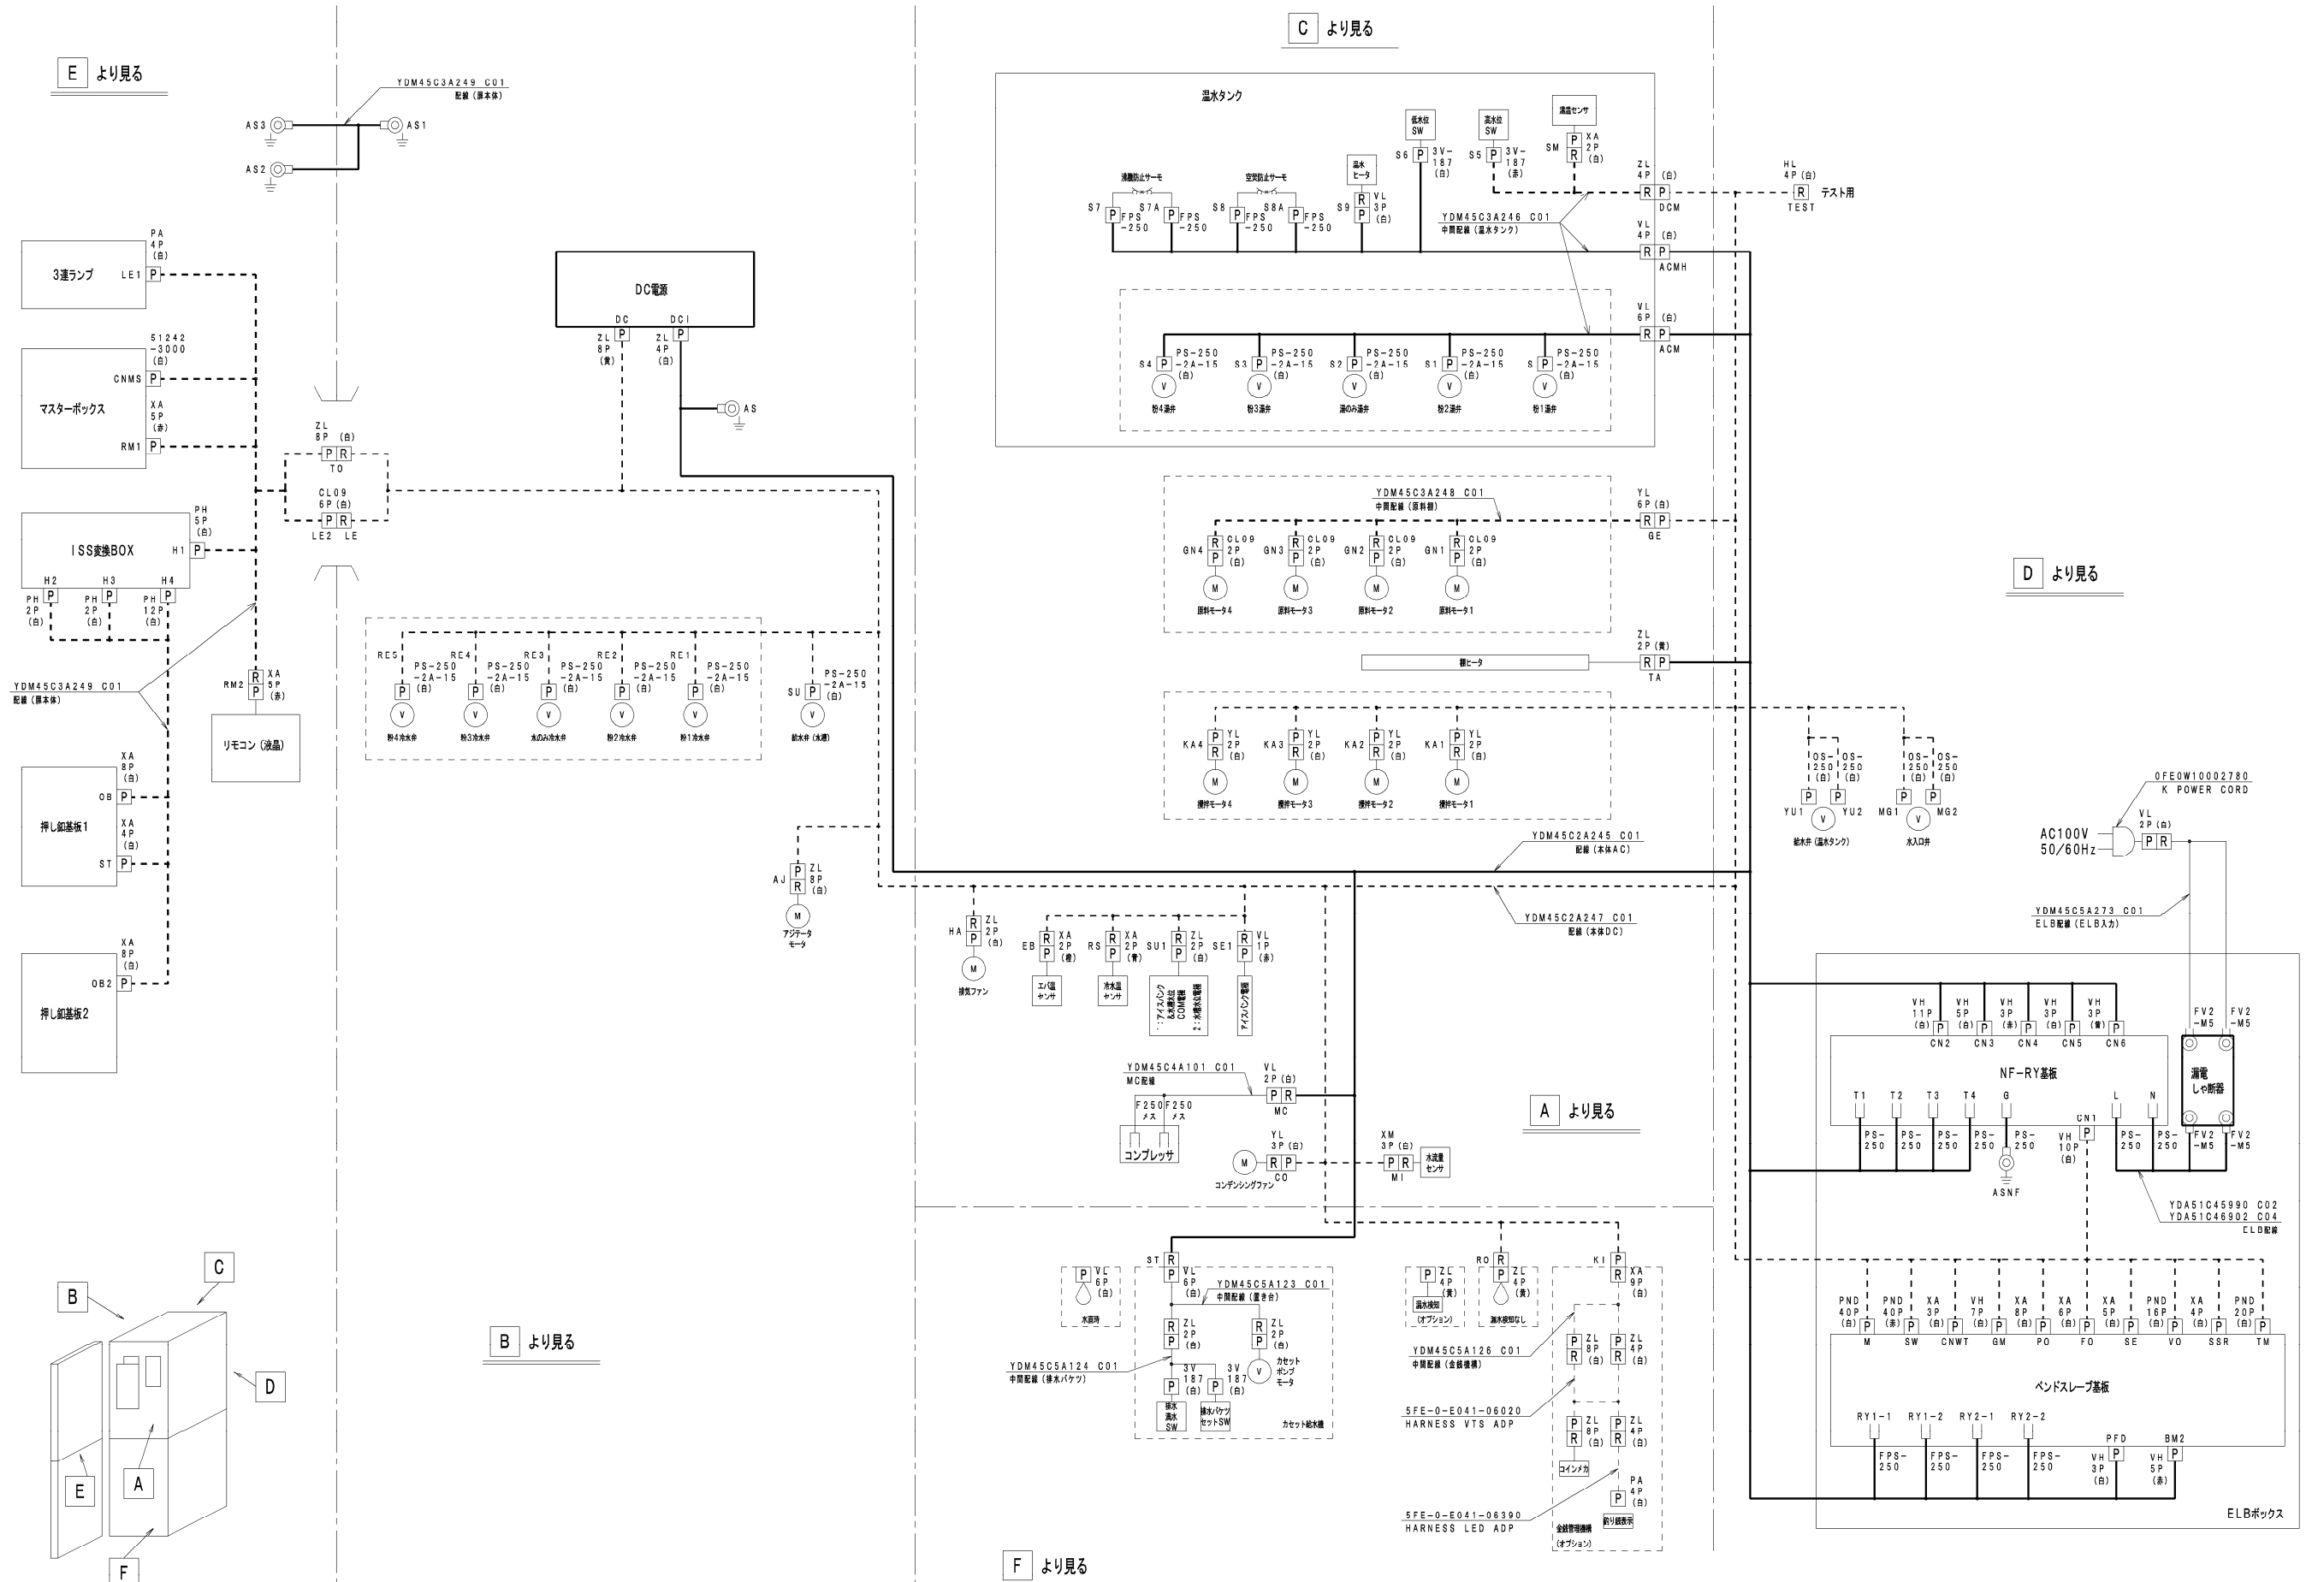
E より見る

YDM45C3A249 C01
配線（豚本体）

AS3 AS1
AS2

C より見る

温水タンク

低水位SW
高水位SW
温度センサ

S6 P 3V-187 (白)
S5 P 3V-187 (赤)
SM P R XA 2P (白)

沸騰防止サーモ
空焚防止サーモ
温水ヒータ

S7 P FPS-250 S7A P FPS-250
S8 P FPS-250 S8A P FPS-250
S9 R P VL 3P (白)

ZL 4P (白) R P DCM
HL 4P (白) R テスト用 TEST

YDM45C3A246 C01
中間配線（温水タンク）

VL 4P (白) R P ACMH

VL 6P (白) R P ACM

S4 P PS-250 -2A-15 (白) V 粉4湯弁
S3 P PS-250 -2A-15 (白) V 粉3湯弁
S2 P PS-250 -2A-15 (白) V 湯のみ湯弁
S1 P PS-250 -2A-15 (白) V 粉2湯弁
S P PS-250 -2A-15 (白) V 粉1湯弁

3連ランプ LE1 P PA 4P (白)

51242 -3000 (白)
マスターボックス CNMS P
XA 5P (赤) RM1 P

ZL 8P (白) P R TO
CL09 6P (白) P R LE2 LE

DC電源 DC DCI
ZL 8P (青) P
ZL 4P (白) P
AS

ISS変換BOX H1 P PH 5P (白)
H2 H3 H4
PH 2P (白) PH 2P (白) PH 12P (白)

YDM45C3A249 C01
配線（豚本体）

RM2 R P XA 5P (赤)
リモコン（液晶）

RE5 P PS-250 -2A-15 (白) V 粉4冷水弁
RE4 P PS-250 -2A-15 (白) V 粉3冷水弁
RE3 P PS-250 -2A-15 (白) V 水のみ冷水弁
RE2 P PS-250 -2A-15 (白) V 粉2冷水弁
RE1 P PS-250 -2A-15 (白) V 粉1冷水弁
SU P PS-250 -2A-15 (白) V 給水弁（水槽）

YDM45C3A248 C01
中間配線（原料部）
YL 6P (白) R P GE

GN4 R P CL09 2P (白) M 原料モータ4
GN3 R P CL09 2P (白) M 原料モータ3
GN2 R P CL09 2P (白) M 原料モータ2
GN1 R P CL09 2P (白) M 原料モータ1

D より見る

樋ヒータ
ZL 2P (黄) R P TA

KA4 P R YL 2P (白) M 撹拌モータ4
KA3 P R YL 2P (白) M 撹拌モータ3
KA2 P R YL 2P (白) M 撹拌モータ2
KA1 P R YL 2P (白) M 撹拌モータ1

OS-250 (白) OS-250 (白) YU1 YU2 V 給水弁（温水タンク）
OS-250 (白) OS-250 (白) MG1 MG2 V 水入口弁

0FE0W10002780
K POWER CORD
AC100V 50/60Hz
VL 2P (白) P R

XA 8P (白) OB P
押し釦基板1
XA 4P (白) ST P

XA 8P (白) OB2 P
押し釦基板2

AJ P R ZL 8P (白) M アジテータモータ

YDM45C2A245 C01
配線（本体AC）

YDM45C2A247 C01
配線（本体DC）

YDM45C5A273 C01
ELB配線（ELB入力）

HA R P ZL 2P (白) M 排気ファン
EB R P XA 2P (青) エバ温センサ
RS R P XA 2P (青) 冷水温センサ
SU1 R P ZL 2P (白) 1：アイスバンク 2：水槽水位電極 COM電極
SE1 R P YL 1P (赤) アイスバンク電極

VH 11P (白) P CN2
VH 5P (白) P CN3
VH 3P (赤) P CN4
VH 3P (青) P CN5
VH 3P (黄) P CN6
FV2 -M5 FV2 -M5

NF-RY基板
漏電しゃ断器

T1 T2 T3 T4 G L N CN1
PS-250 PS-250 PS-250 PS-250 PS-250 VH 10P (白) PS-250 PS-250 FV2 -M5 FV2 -M5
ASNF

YDM45C4A101 C01
MC配線
VL 2P (白) P R MC
F250 メス F250 メス
コンプレッサ

A より見る

YL 3P (白) M R P CO コンデンシングファン
XM 3P (白) P R MI 水流量センサ

YDA51C45990 C02
YDA51C46902 C04
ELB配線

C B D E A F

B より見る

P VL 6P (白) 水面計
ST R P VL 6P (白)
YDM45C5A123 C01
中間配線（置き台）
R P ZL 2P (白)
R P ZL 2P (白)
3V 187 (白) P 排水満水SW
P 3V 187 (白) 排水バケツセットSW
V カセットポンプモータ
カセット給水機

YDM45C5A124 C01
中間配線（排水バケツ）

P ZL 4P (黄) 満水検知（オプション）
RO R P ZL 4P (黄) 満水検知なし

KI R XA 9P (白)
YDM45C5A126 C01
中間配線（金銭機構）
P R ZL 8P (白) P R ZL 4P (白)
5FE-0-E041-06020
HARNESS VTS ADP
P R ZL 8P (白) P R ZL 4P (白)
コインメカ
PA 4P (白) P
5FE-0-E041-06390
HARNESS LED ADP
金銭管理機構（オプション）
釣り銭表示

F より見る

PND 40P (白) P M
PND 40P (赤) P SW
XA 3P (白) P CNWT
VH 7P (白) P GM
XA 8P (白) P PO
XA 6P (白) P FO
XA 5P (白) P SE
PND 16P (白) P VO
XA 4P (白) P SSR
PND 20P (白) P TM

ベンドスレーブ基板

RY1-1 RY1-2 RY2-1 RY2-2 PFD BM2
FPS-250 FPS-250 FPS-250 FPS-250 VH 3P (白) P VH 5P (赤) P

ELBボックス